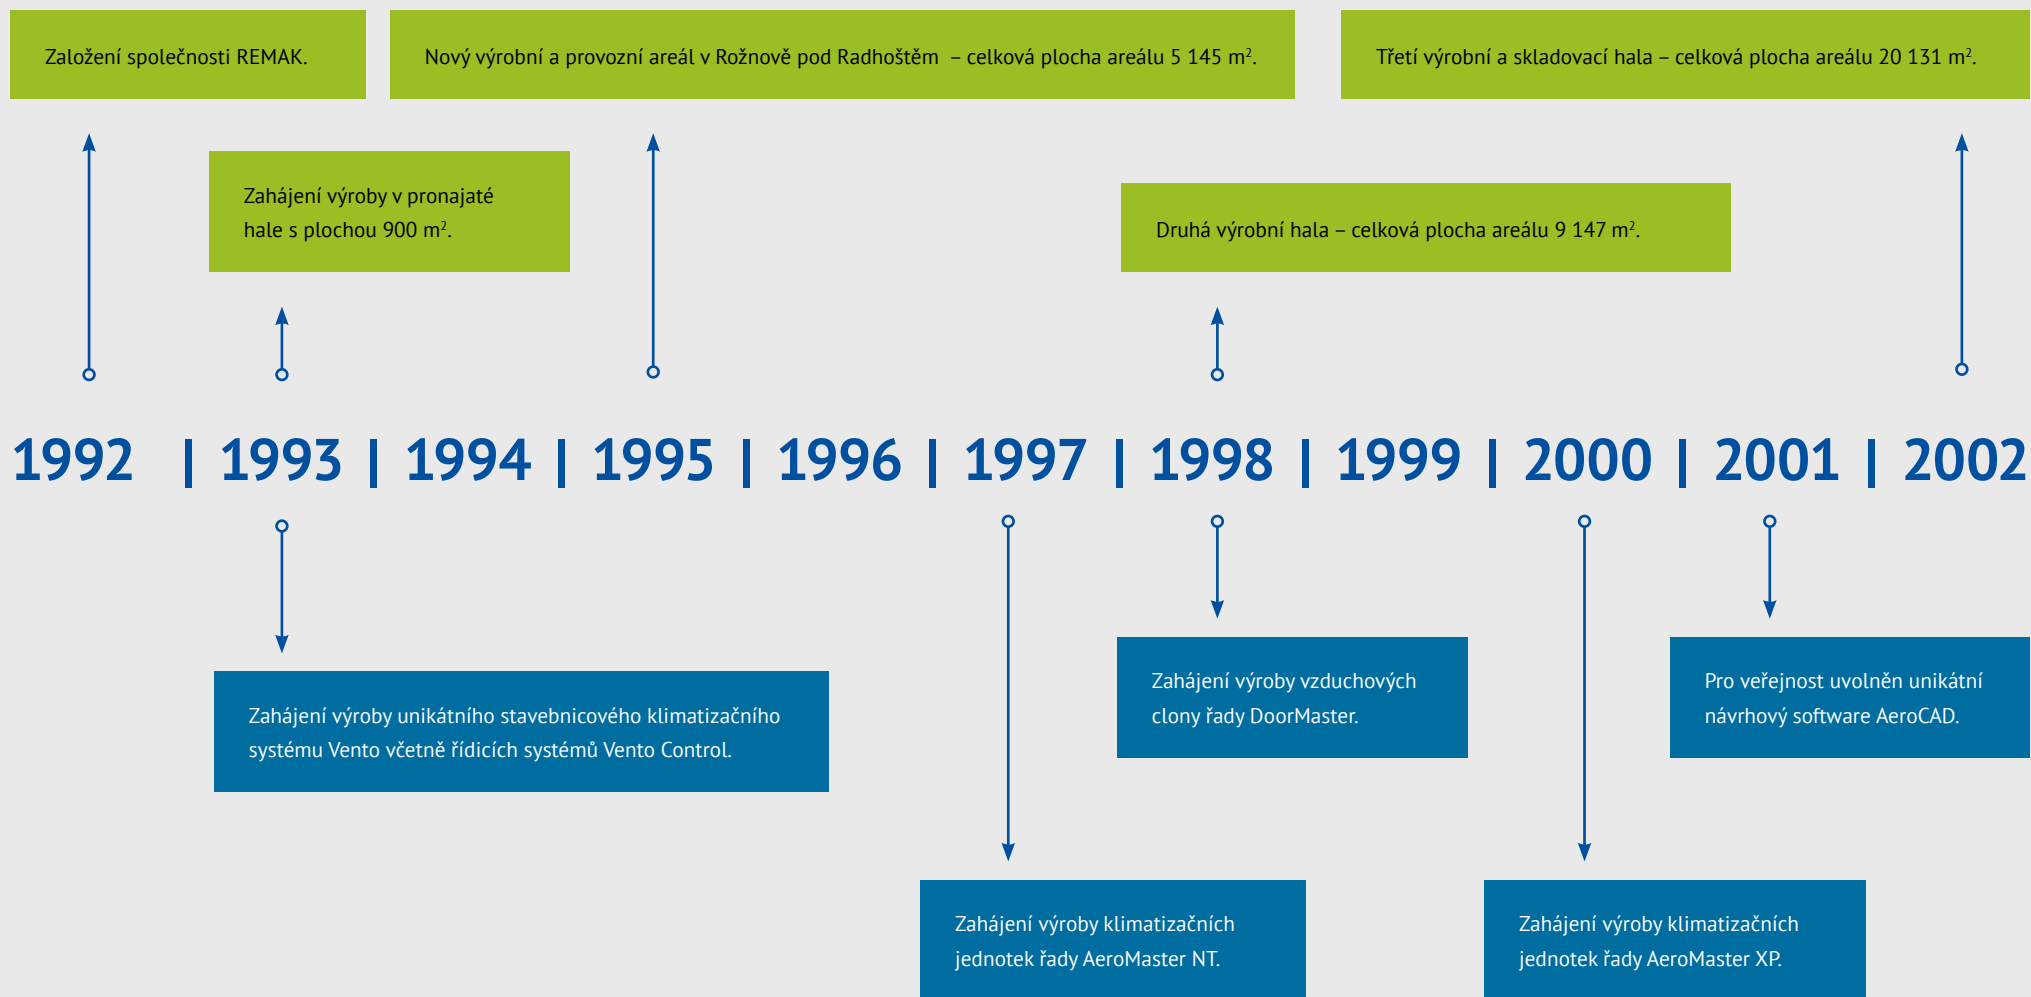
Založení společnosti REMAK.

Nový výrobní a provozní areál v Rožnově pod Radhoštěm – celková plocha areálu 5 145 m$^2$.

Třetí výrobní a skladovací hala – celková plocha areálu 20 131 m$^2$.

Zahájení výroby v pronajaté hale s plochou 900 m$^2$.

Druhá výrobní hala – celková plocha areálu 9 147 m$^2$.

1992 | 1993 | 1994 | 1995 | 1996 | 1997 | 1998 | 1999 | 2000 | 2001 | 2002

Zahájení výroby unikátního stavebnicového klimatizačního systému Vento včetně řídicích systémů Vento Control.

Zahájení výroby vzduchových clony řady DoorMaster.

Pro veřejnost uvolněn unikátní návrhový software AeroCAD.

Zahájení výroby klimatizačních jednotek řady AeroMaster NT.

Zahájení výroby klimatizačních jednotek řady AeroMaster XP.